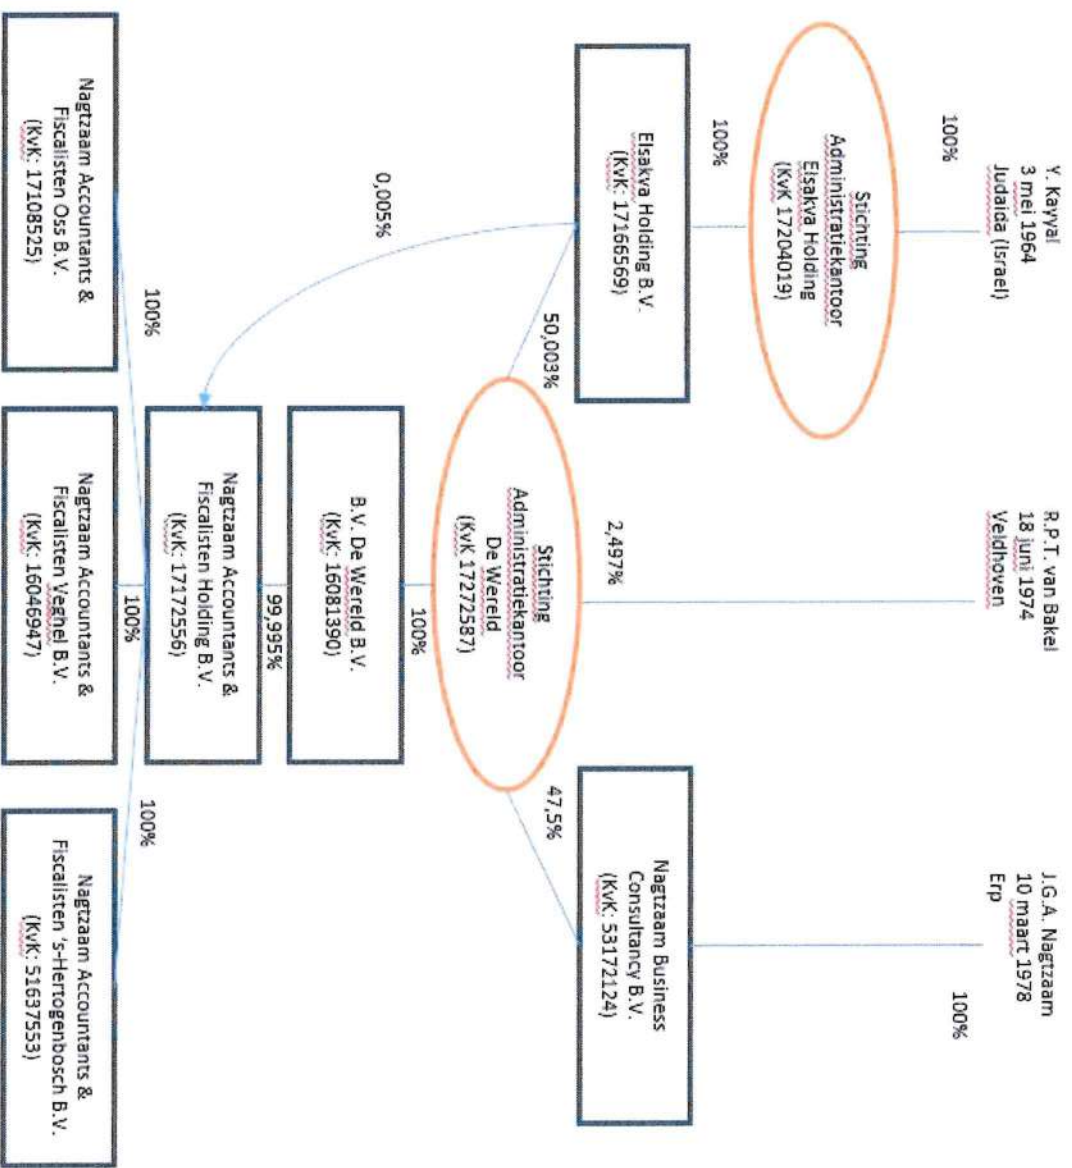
Y. Kayyal
3 mei 1964
Judaida (Israel)

100%

Stichting
Administratiekantoor
Elsakva Holding
(KvK 17204019)

100%

Elsakva Holding B.V.
(KvK: 17166569)

0,005%

50,003%

R.P.T. van Bakel
18 juni 1974
Veldhoven

2,497%

Stichting
Administratiekantoor
De Wereld
(KvK 17272587)

100%

B.V. De Wereld B.V.
(KvK: 16081390)

99,995%

Nagtzaam Accountants &
Fiscalisten Holding B.V.
(KvK: 17172556)

J.G.A. Nagtzaam
10 maart 1978
Erp

100%

47,5%

Nagtzaam Business
Consultancy B.V.
(KvK: 53172124)

100%

Nagtzaam Accountants &
Fiscalisten Oss B.V.
(KvK: 17108525)

100%

Nagtzaam Accountants &
Fiscalisten Veghel B.V.
(KvK: 16046947)

100%

Nagtzaam Accountants &
Fiscalisten 's-Hertogenbosch B.V.
(KvK: 51637553)